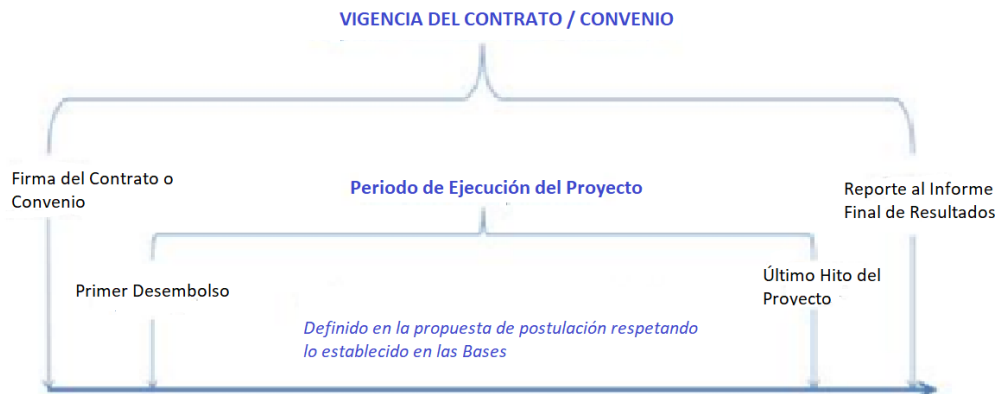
VIGENCIA DEL CONTRATO / CONVENIO

Firma del Contrato o Convenio

Periodo de Ejecución del Proyecto

Reporte al Informe Final de Resultados

Primer Desembolso

Último Hito del Proyecto

Definido en la propuesta de postulación respetando lo establecido en las Bases